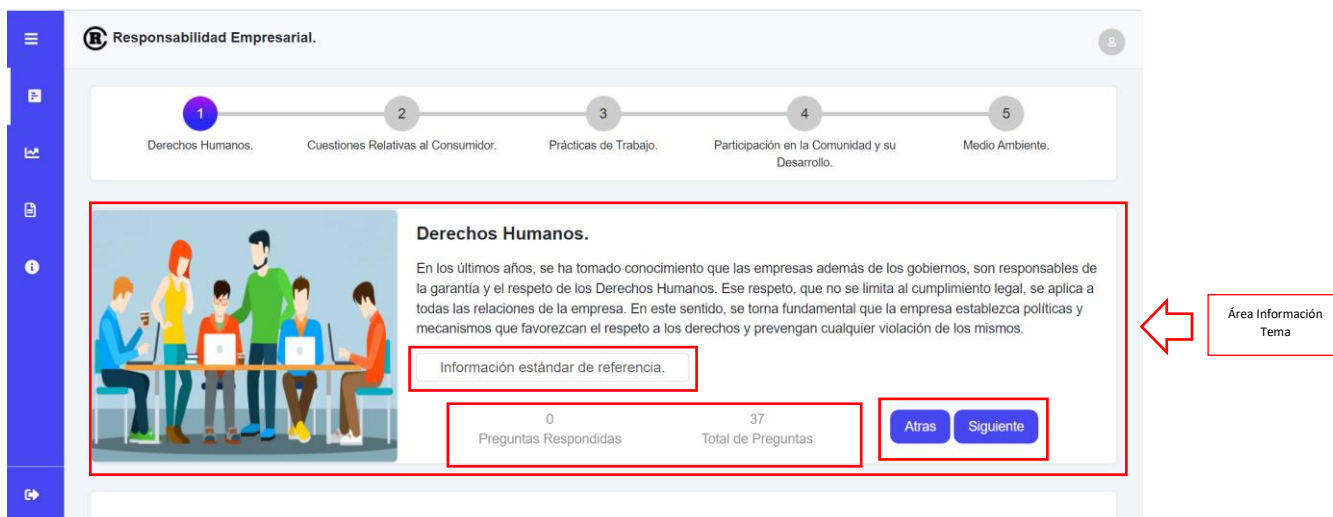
Responsabilidad Empresarial.

1 Derechos Humanos.
2 Cuestiones Relativas al Consumidor.
3 Prácticas de Trabajo.
4 Participación en la Comunidad y su Desarrollo.
5 Medio Ambiente.

Derechos Humanos.

En los últimos años, se ha tomado conocimiento que las empresas además de los gobiernos, son responsables de la garantía y el respeto de los Derechos Humanos. Ese respeto, que no se limita al cumplimiento legal, se aplica a todas las relaciones de la empresa. En este sentido, se torna fundamental que la empresa establezca políticas y mecanismos que favorezcan el respeto a los derechos y prevengan cualquier violación de los mismos.

Información estándar de referencia.

0
Preguntas Respondidas

37
Total de Preguntas

Atras
Siguiente

Área Información Tema